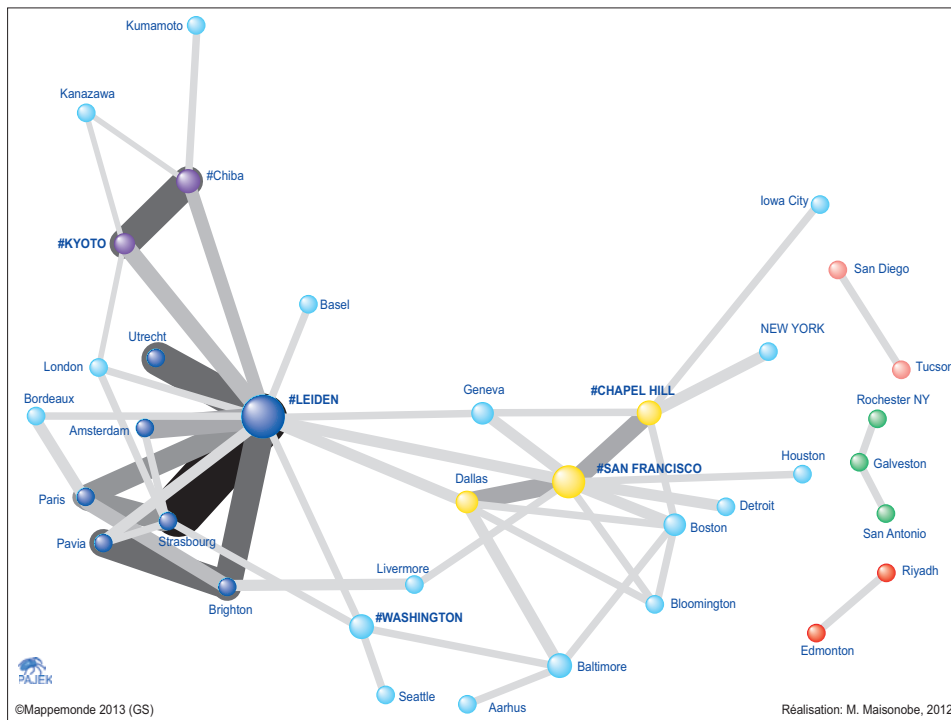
Kumamoto
Kanazawa
#Chiba
#KYOTO
Iowa City
San Diego
Basel
Utrecht
NEW YORK
London
Tucsor
#LEIDEN
Geneva
#CHAPEL HILL
Rochester NY
Bordeaux
Amsterdam
Houston
Galveston
#SAN FRANCISCO
Dallas
Detroit
Paris
Boston
San Antonio
Strasbourg
Pavia
Riyadh
Livermore
Bloomington
Brighton
#WASHINGTON
Edmonton
Baltimore
PAJEK
Seattle
Aarhus
©Mappemonde 2013 (GS)
Réalisation: M. Maisonobe, 2012